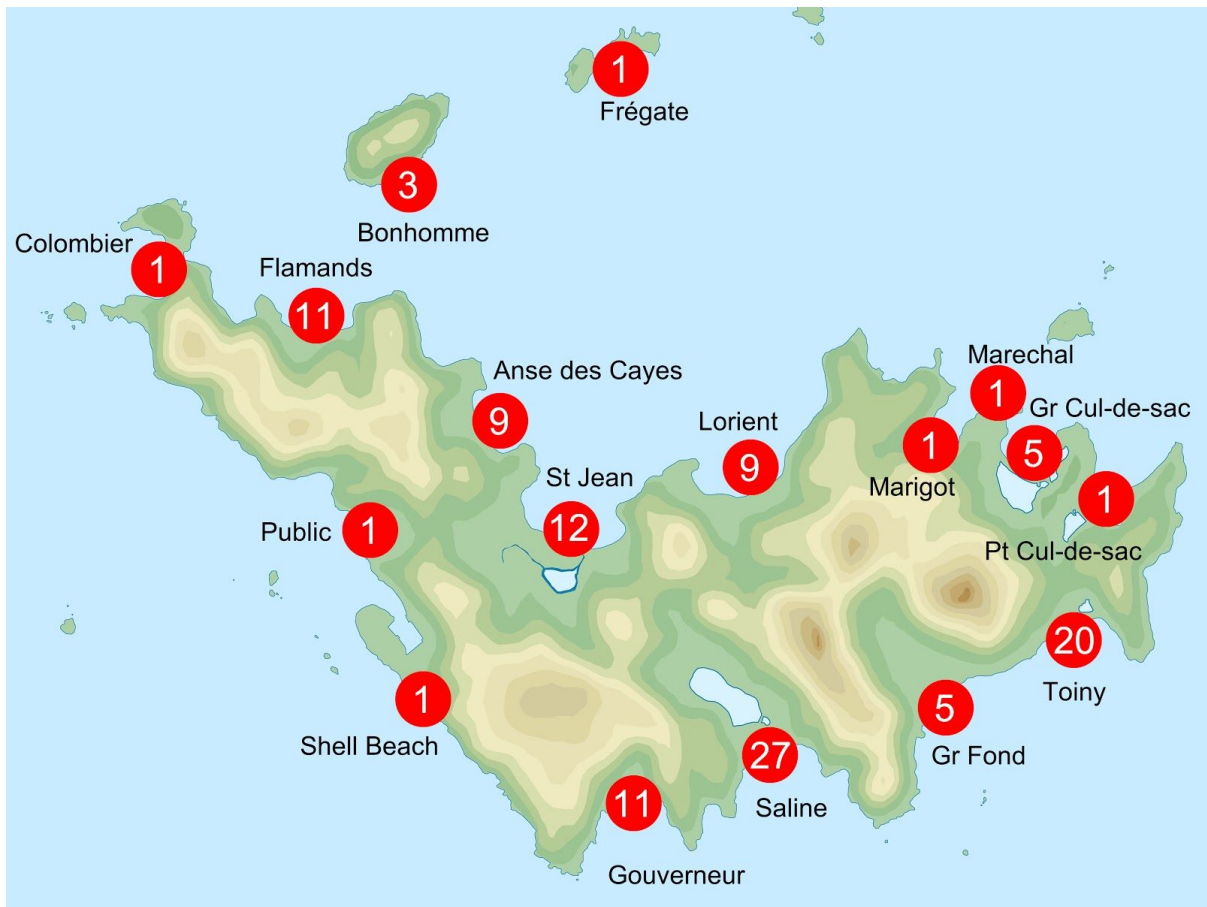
1
Frégate

3
Bonhomme

Colombier
1

Flamands
11

Anse des Cayes
9

Lorient
9

Marechal
1

Gr Cul-de-sac
5

1
Marigot

1
Pt Cul-de-sac

St Jean
12

Public
1

20
Toiny

1
Shell Beach

5
Gr Fond

27
Saline

11
Gouverneur